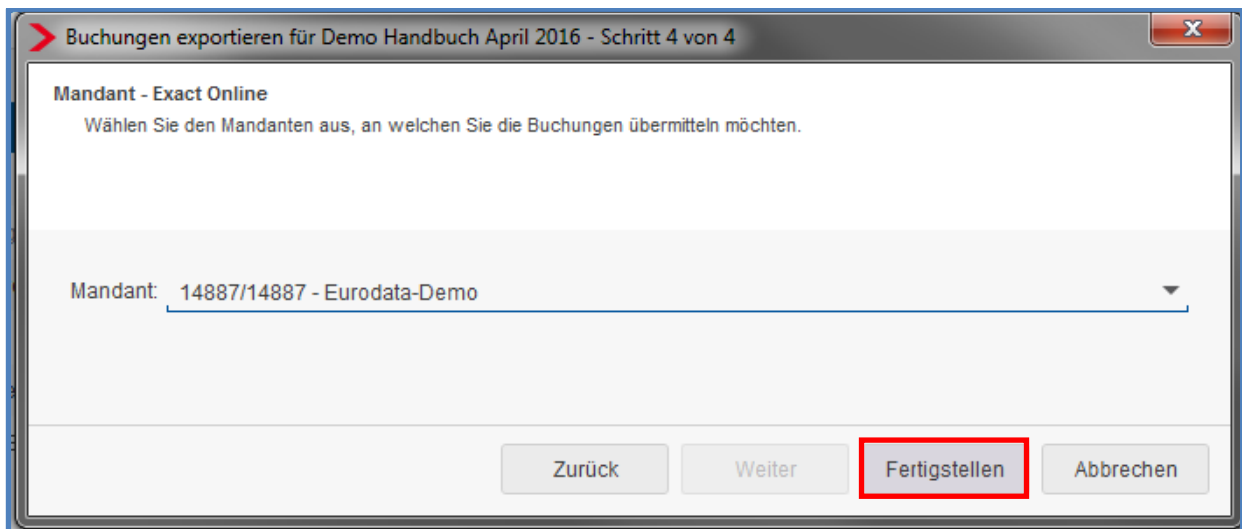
Buchungen exportieren für Demo Handbuch April 2016 - Schritt 4 von 4

Mandant - Exact Online
Wählen Sie den Mandanten aus, an welchen Sie die Buchungen übermitteln möchten.

Mandant: 14887/14887 - Eurodata-Demo

Zurück
Weiter
Fertigstellen
Abbrechen